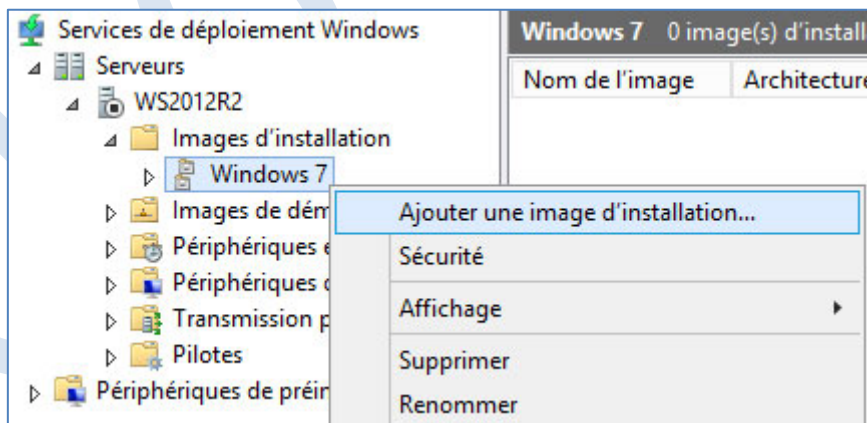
Services de déploiement Windows
Serveurs
WS2012R2
Images d'installation
Windows 7
Images de dém
Périphériques e
Périphériques c
Transmission p
Pilotes
Périphériques de préir

Windows 7 0 image(s) d'install
Nom de l'image
Architecture

Ajouter une image d'installation...
Sécurité
Affichage
Supprimer
Renommer